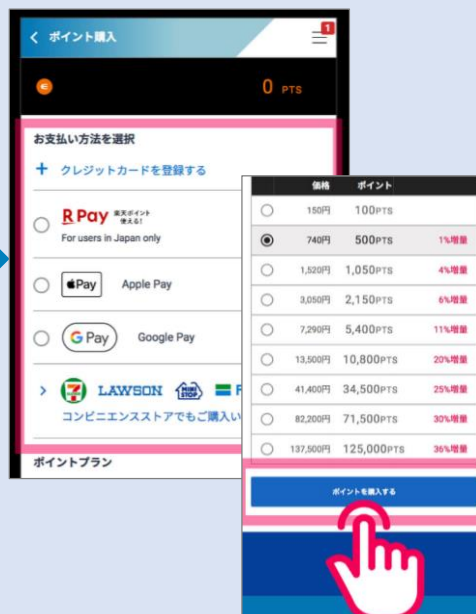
ポイント購入

1

0 PTS

お支払い方法を選択

+ クレジットカードを登録する

R Pay 楽天ポイント使える!

For users in Japan only

Pay Apple Pay

G Pay Google Pay

LAWSON MINI STOP

コンビニエンスストアでもご購入い

ポイントプラン

| 価格 | ポイント | |
|---|---|---|
| 150円 | 100PTS | |
| 740円 | 500PTS | 1%増量 |
| 1,520円 | 1,050PTS | 4%増量 |
| 3,050円 | 2,150PTS | 6%増量 |
| 7,290円 | 5,400PTS | 11%増量 |
| 13,500円 | 10,800PTS | 20%増量 |
| 41,400円 | 34,500PTS | 25%増量 |
| 82,200円 | 71,500PTS | 30%増量 |
| 137,500円 | 125,000PTS | 36%増量 |

ポイントを購入する